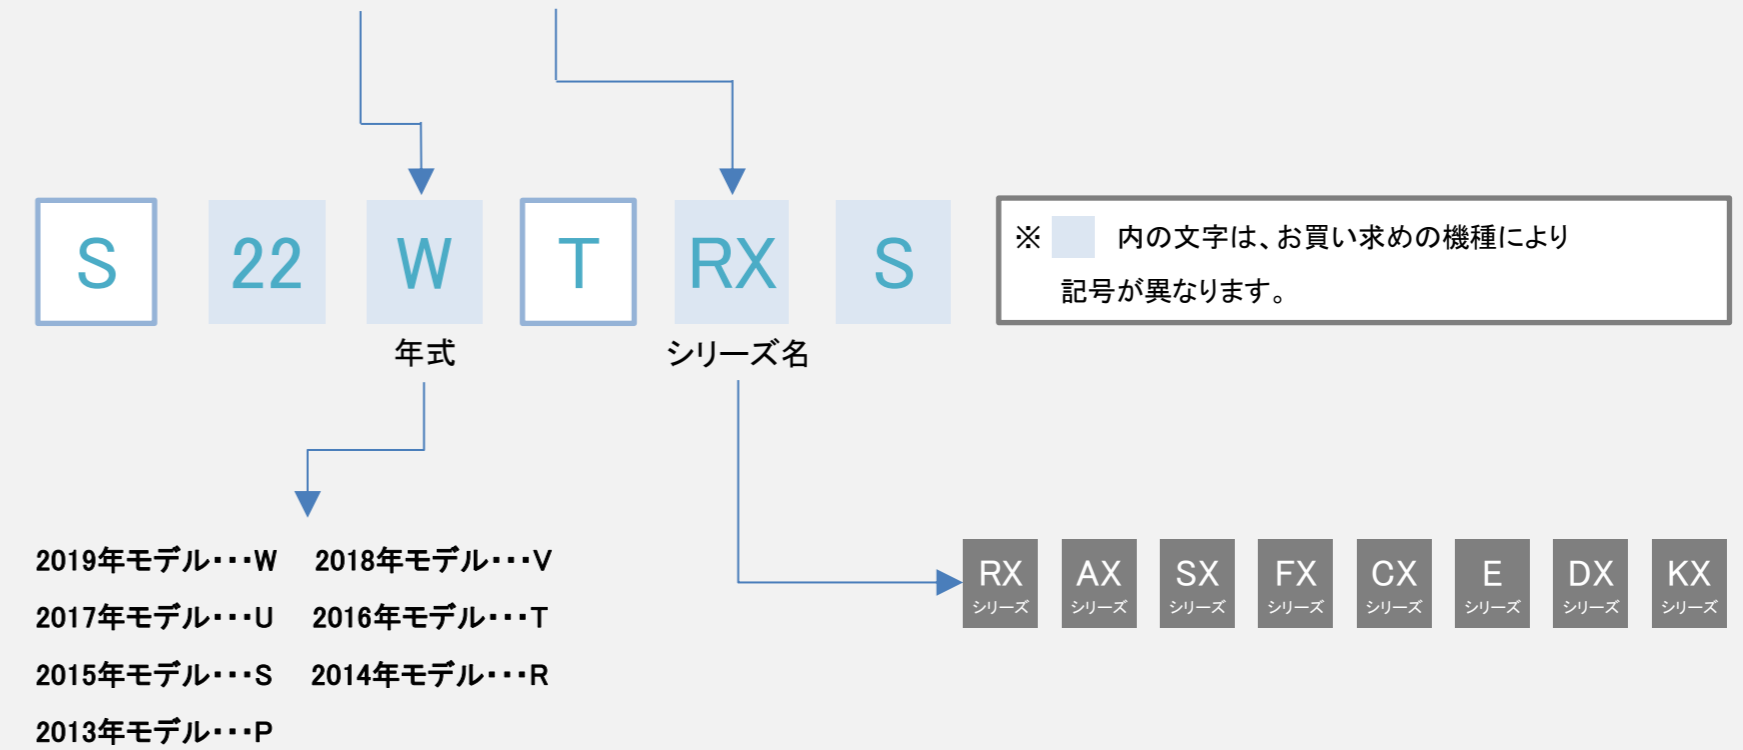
S 22 W T RX S

年式

シリーズ名

※ 内の文字は、お買い求めの機種により記号が異なります。

2019年モデル・・・W　2018年モデル・・・V
2017年モデル・・・U　2016年モデル・・・T
2015年モデル・・・S　2014年モデル・・・R
2013年モデル・・・P

RX シリーズ
AX シリーズ
SX シリーズ
FX シリーズ
CX シリーズ
E シリーズ
DX シリーズ
KX シリーズ